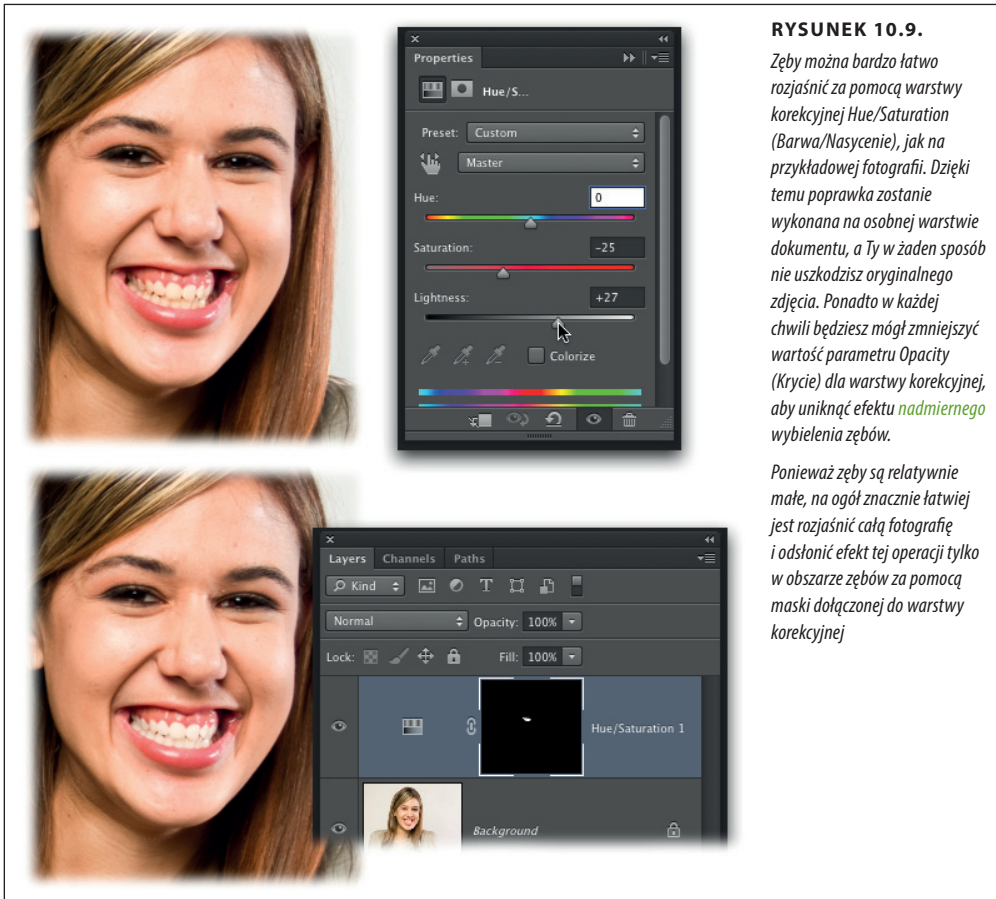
Properties

Hue/S...

Preset: Custom

Master

Hue: 0

Saturation: –25

Lightness: +27

Colorize

RYSUNEK 10.9.

Zęby można bardzo łatwo rozjaśnić za pomocą warstwy korekcyjnej Hue/Saturation (Barwa/Nasycenie), jak na przykładowej fotografii. Dzięki temu poprawka zostanie wykonana na osobnej warstwie dokumentu, a Ty w żaden sposób nie uszkodzisz oryginalnego zdjęcia. Ponadto w każdej chwili będziesz mógł zmniejszyć wartość parametru Opacity (Krycie) dla warstwy korekcyjnej, aby uniknąć efektu nadmiernego wybielenia zębów.

Ponieważ zęby są relatywnie małe, na ogół znacznie łatwiej jest rozjaśnić całą fotografię i odsłonić efekt tej operacji tylko w obszarze zębów za pomocą maski dołączonej do warstwy korekcyjnej

Layers Channels Paths

Kind

Normal Opacity: 100%

Lock: Fill: 100%

Hue/Saturation 1

Background